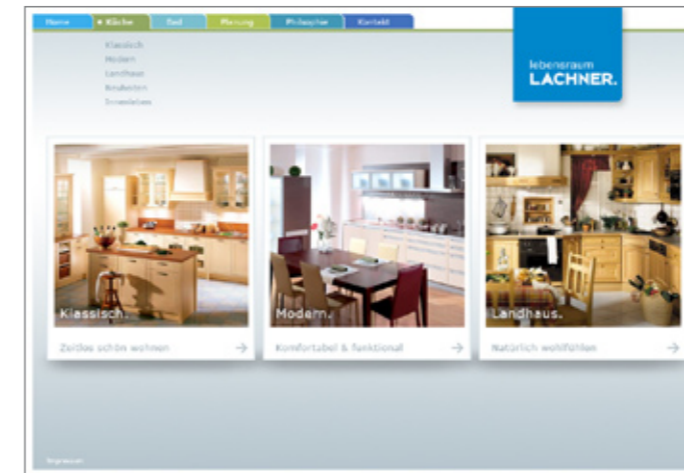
Home · Küche Bad Planung Philosophie Kontakt

Klassisch
Modern
Landhaus
Neuheiten
Innenleben

lebensraum
LACHNER.

Klassisch.
Zeitlos schön wohnen →

Modern.
Komfortabel & funktional →

Landhaus.
Natürlich wohlfühlen →

Impressum